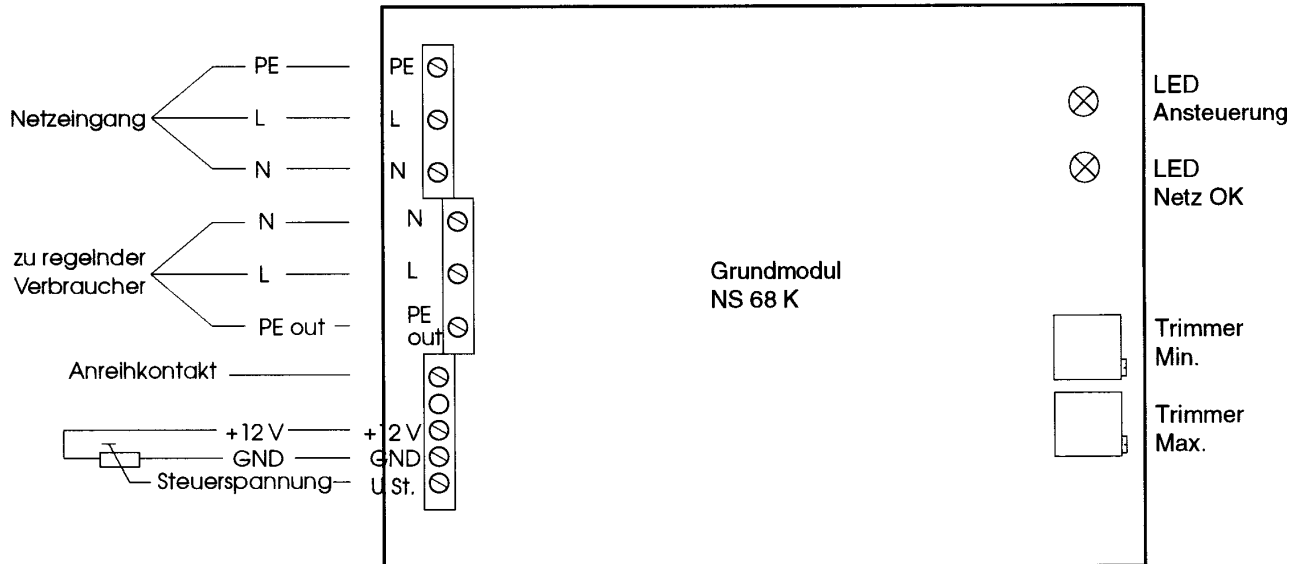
Netzeingang

PE

L

N

PE

L

N

zu regelnder Verbraucher

N

L

PE out

N

L

PE out

Anreihkontakt

+12 V

GND

Steuerspannung

+12 V

GND

U St.

Grundmodul NS 68 K

LED Ansteuerung

LED Netz OK

Trimmer Min.

Trimmer Max.